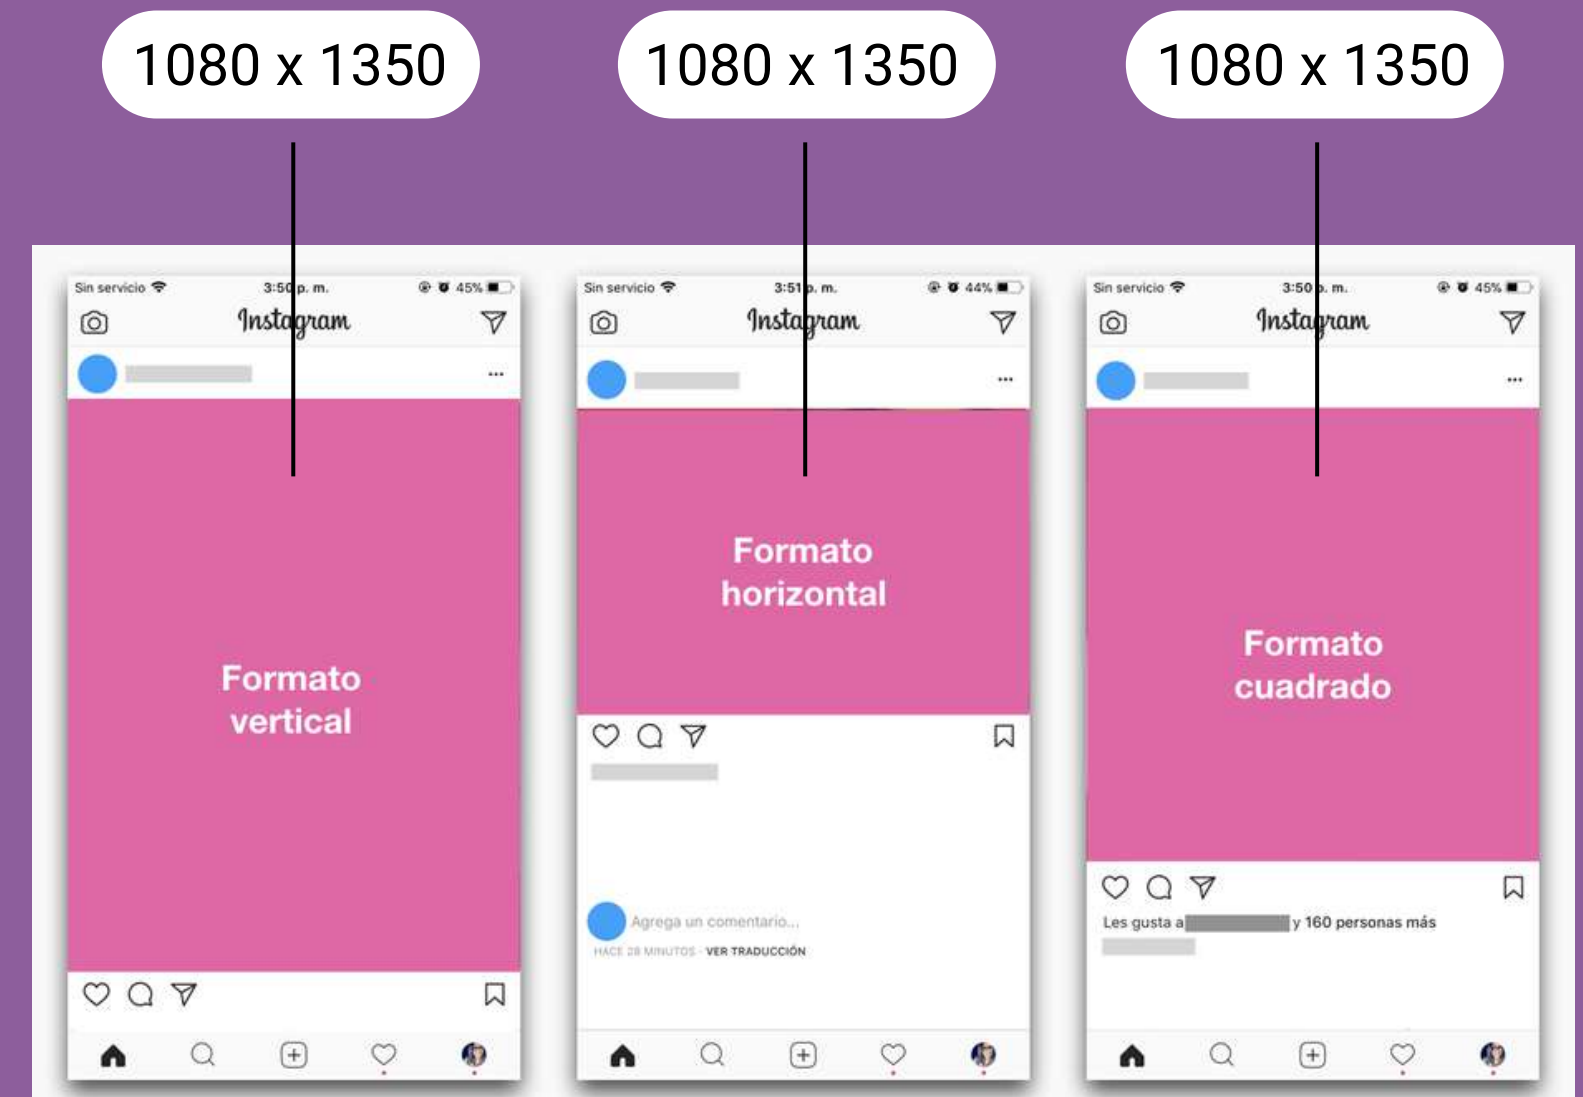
1080 x 1350

1080 x 1350

1080 x 1350

Sin servicio 3:50 p. m. 45%

Instagram

Formato vertical

Sin servicio 3:51 p. m. 44%

Instagram

Formato horizontal

Agrega un comentario...

HACE 28 MINUTOS · VER TRADUCCIÓN

Sin servicio 3:50 p. m. 45%

Instagram

Formato cuadrado

Les gusta a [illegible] y 160 personas más